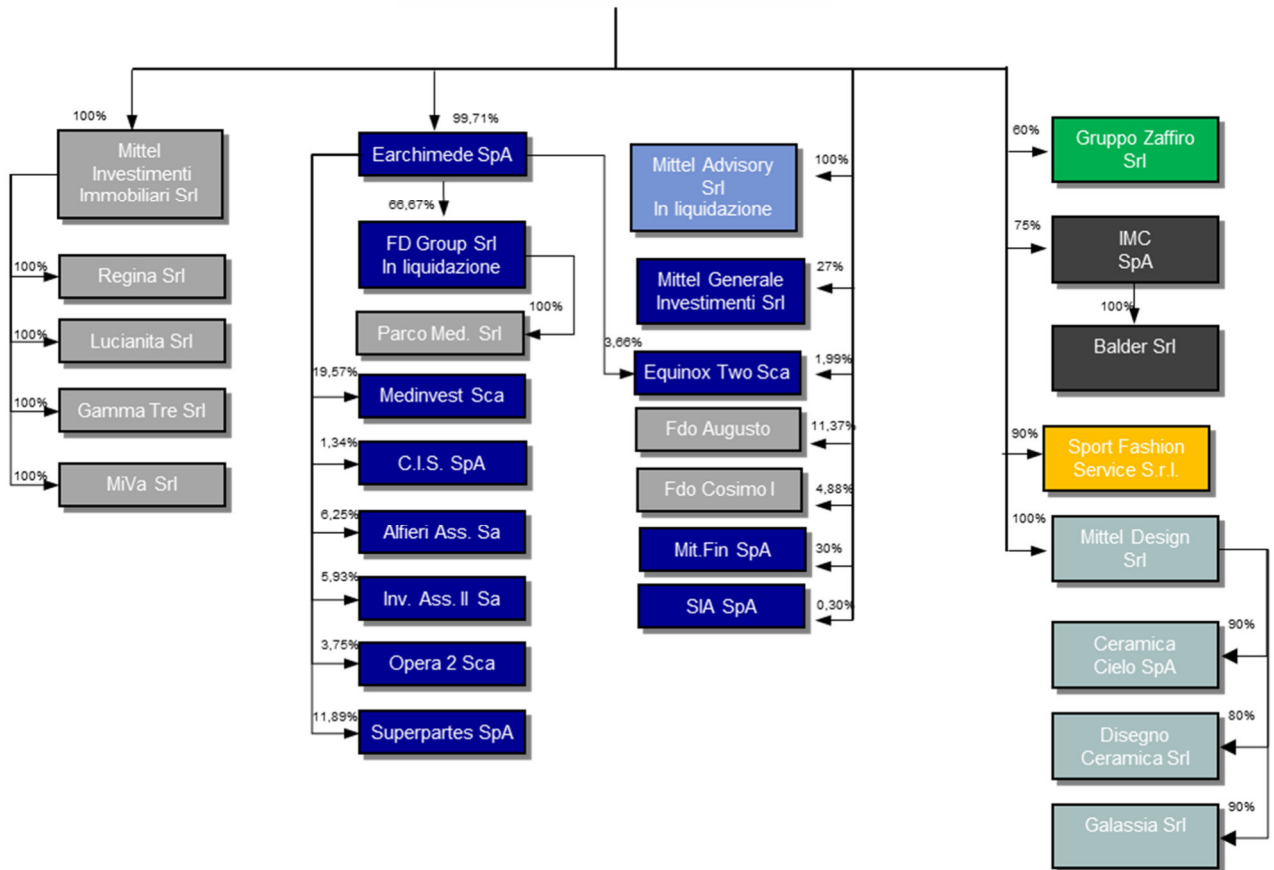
100%
Mittel Investimenti Immobiliari Srl

100%
Regina Srl

100%
Lucianita Srl

100%
Gamma Tre Srl

100%
MiVa Srl

99,71%
Earchimede SpA

66,67%
FD Group Srl In liquidazione

100%
Parco Med. Srl

19,57%
Medinvest Sca

1,34%
C.I.S. SpA

6,25%
Alfieri Ass. Sa

5,93%
Inv. Ass. II Sa

3,75%
Opera 2 Sca

11,89%
Superpartes SpA

100%
Mittel Advisory Srl In liquidazione

27%
Mittel Generale Investimenti Srl

3,66%
1,99%
Equinox Two Sca

11,37%
Fdo Augusto

4,88%
Fdo Cosimo I

30%
Mit.Fin SpA

0,30%
SIA SpA

60%
Gruppo Zaffiro Srl

75%
IMC SpA

100%
Balder Srl

90%
Sport Fashion Service S.r.l.

100%
Mittel Design Srl

90%
Ceramica Cielo SpA

80%
Disegno Ceramica Srl

90%
Galassia Srl